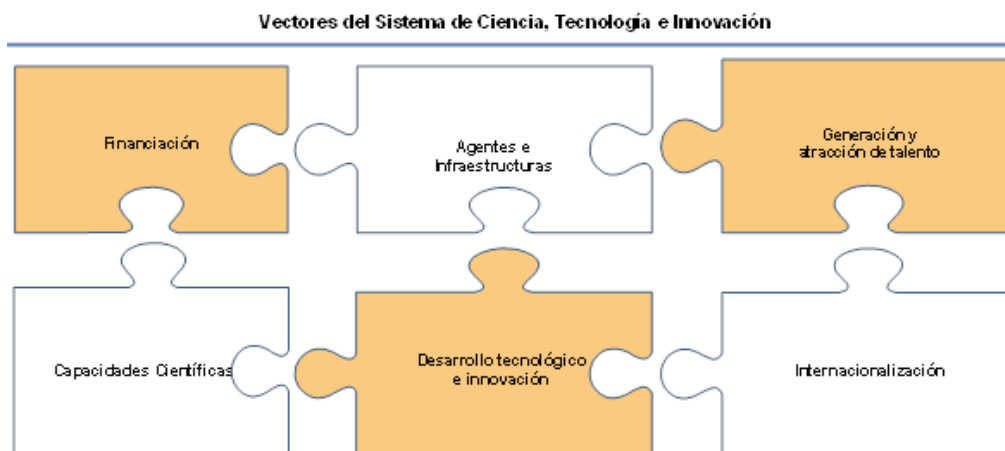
Vectores del Sistema de Ciencia, Tecnología e Innovación

Financiación

Agentes e Infraestructuras

Generación y atracción de talento

Capacidades Científicas

Desarrollo tecnológico e innovación

Internacionalización